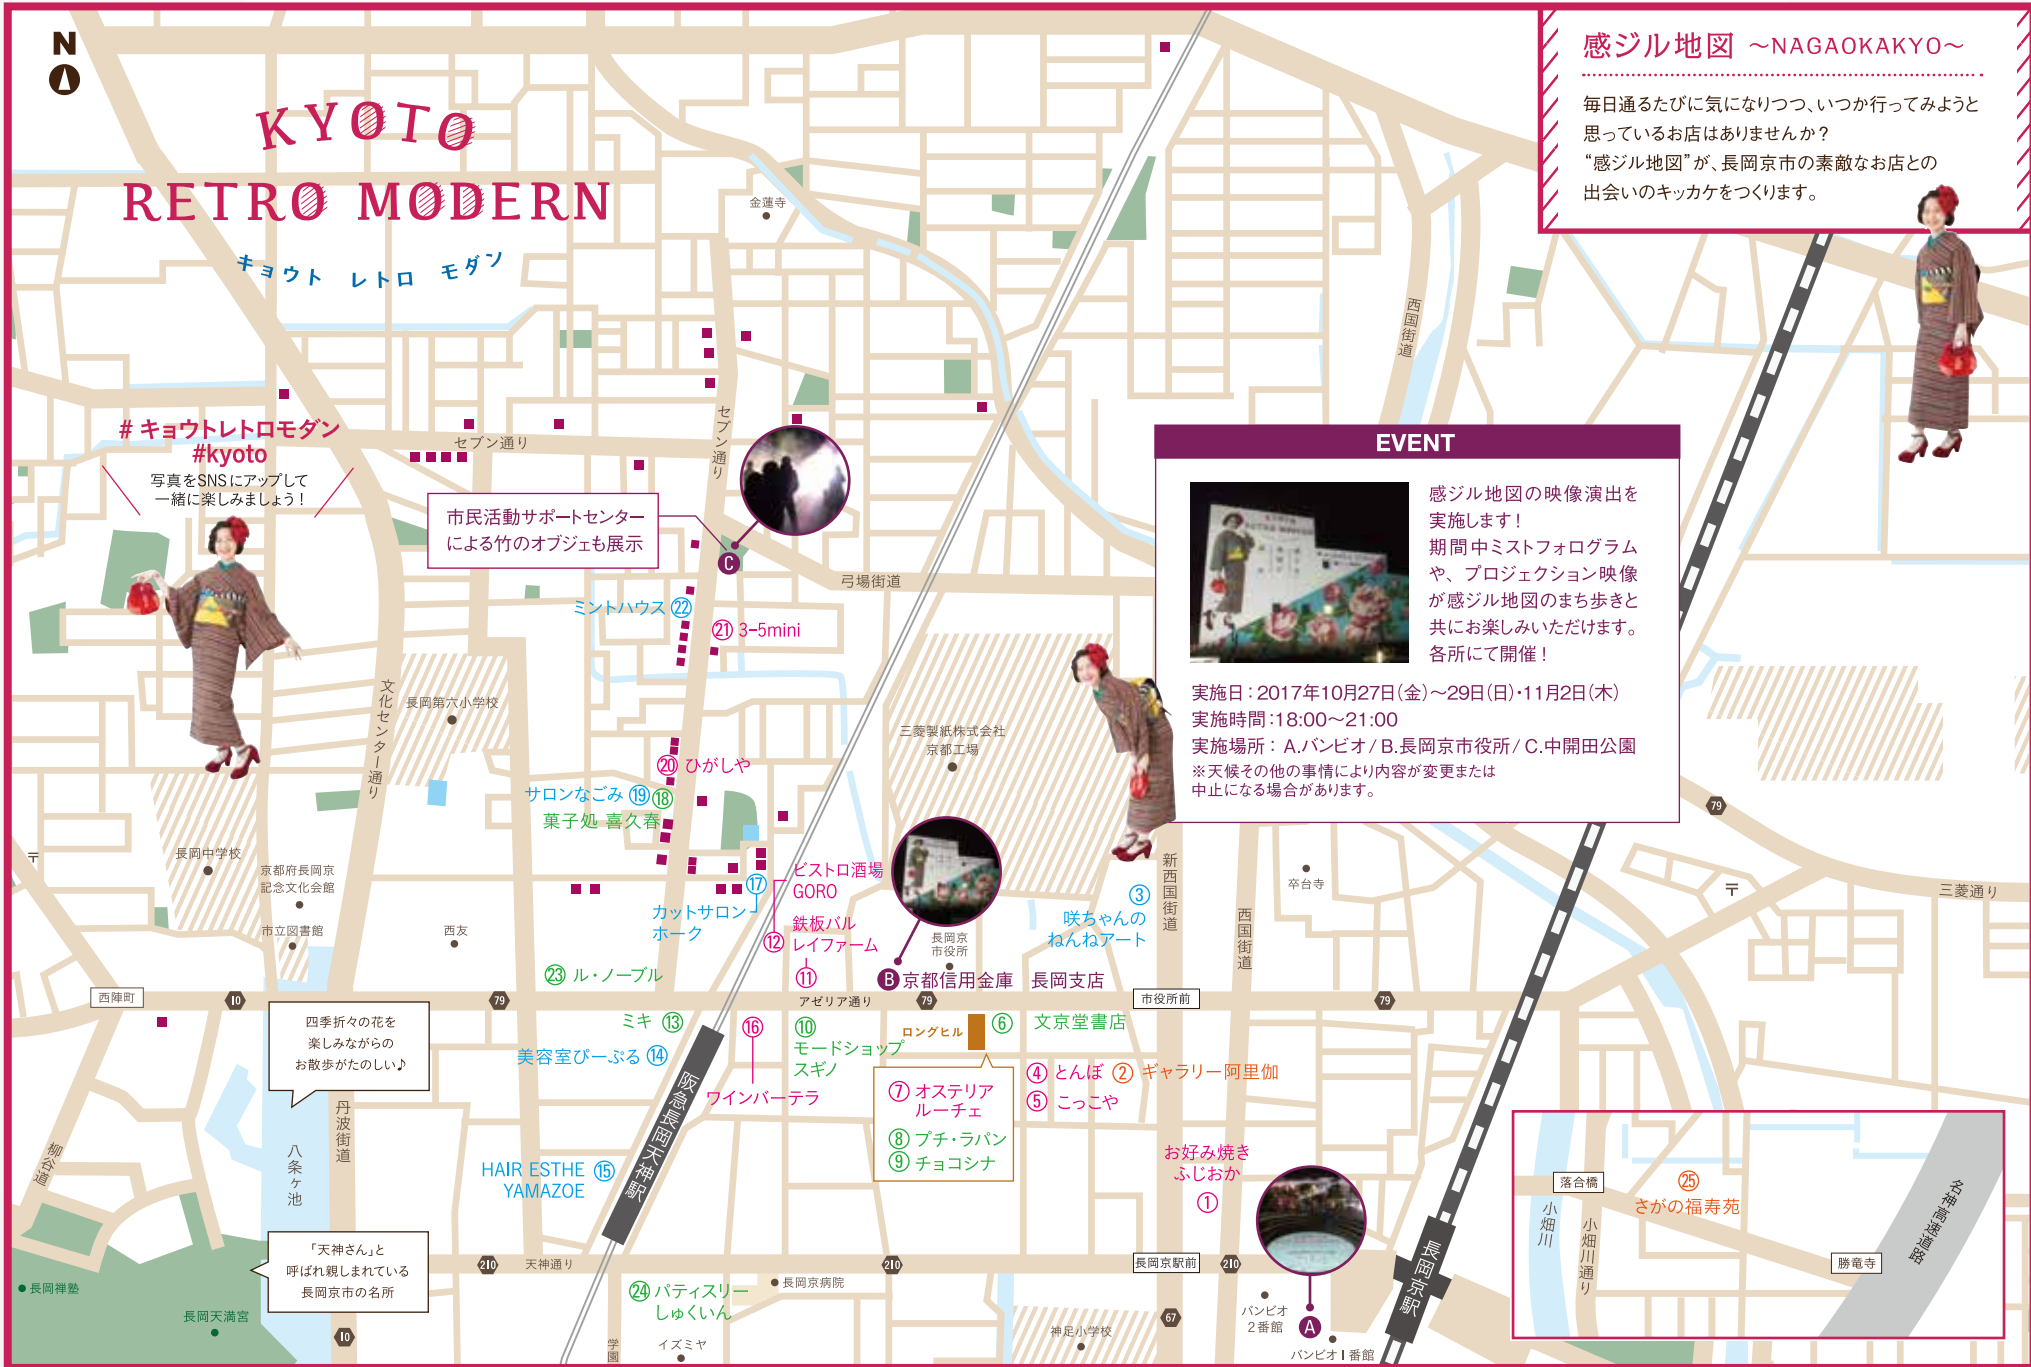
N

KYOTO RETRO MODERN
キョウト レトロ モダン

感ジル地図 〜NAGAOKAKYO〜

毎日通るたびに気になりつつ、いつか行ってみようと思っているお店はありませんか？
"感ジル地図"が、長岡京市の素敵なお店との出会いのキッカケをつくります。

# キョウトレトロモダン
#kyoto
写真をSNSにアップして一緒に楽しみましょう！

市民活動サポートセンターによる竹のオブジェも展示

EVENT

感ジル地図の映像演出を実施します！
期間中ミストフォログラムや、プロジェクション映像が感ジル地図のまち歩きと共にお楽しみいただけます。
各所にて開催！

実施日：2017年10月27日(金)〜29日(日)・11月2日(木)
実施時間：18:00〜21:00
実施場所：A.バンビオ / B.長岡京市役所 / C.中開田公園
※天候その他の事情により内容が変更または中止になる場合があります。

金蓮寺
西国街道
セブン通り
セブン通り
弓場街道
C
㉒ ミントハウス
㉑ 3-5mini
文化センター通り
長岡第六小学校
三菱製紙株式会社 京都工場
⑳ ひがしや
サロンなごみ ⑲ ⑱
菓子処 喜久春
⑰
カットサロン ホーク
ビストロ酒場 GORO
⑫ 鉄板バル レイファーム
⑪
長岡京市役所
B 京都信用金庫 長岡支店
③ 咲ちゃんの ねんねアート
新西国街道
西国街道
卒台寺
三菱通り
長岡中学校
京都府長岡京記念文化会館
市立図書館
西友
㉓ ル・ノーブル
西陣町
10
79
アゼリア通り
79
市役所前
79
79
四季折々の花を楽しみながらのお散歩がたのしい♪
ミキ ⑬
美容室ぴーぷる ⑭
⑯
⑩ モードショップ スギノ
ロングヒル
⑥ 文京堂書店
④ とんぼ ② ギャラリー阿里伽
⑤ こっこや
ワインバーテラ
⑦ オステリア ルーチェ
⑧ プチ・ラパン
⑨ チョコシナ
阪急長岡天神駅
丹波街道
八条ヶ池
柳谷道
HAIR ESTHE ⑮ YAMAZOE
お好み焼き ふじおか
①
落合橋
㉕ さがの福寿苑
小畑川
小畑川通り
名神高速道路
勝竜寺
「天神さん」と呼ばれ親しまれている長岡京市の名所
長岡禅塾
長岡天満宮
10
210
天神通り
㉔ パティスリー しゅくいん
長岡京病院
210
長岡京駅前
210
学園
イズミヤ
神足小学校
67
バンビオ 2番館
A
バンビオ 1番館
長岡京駅